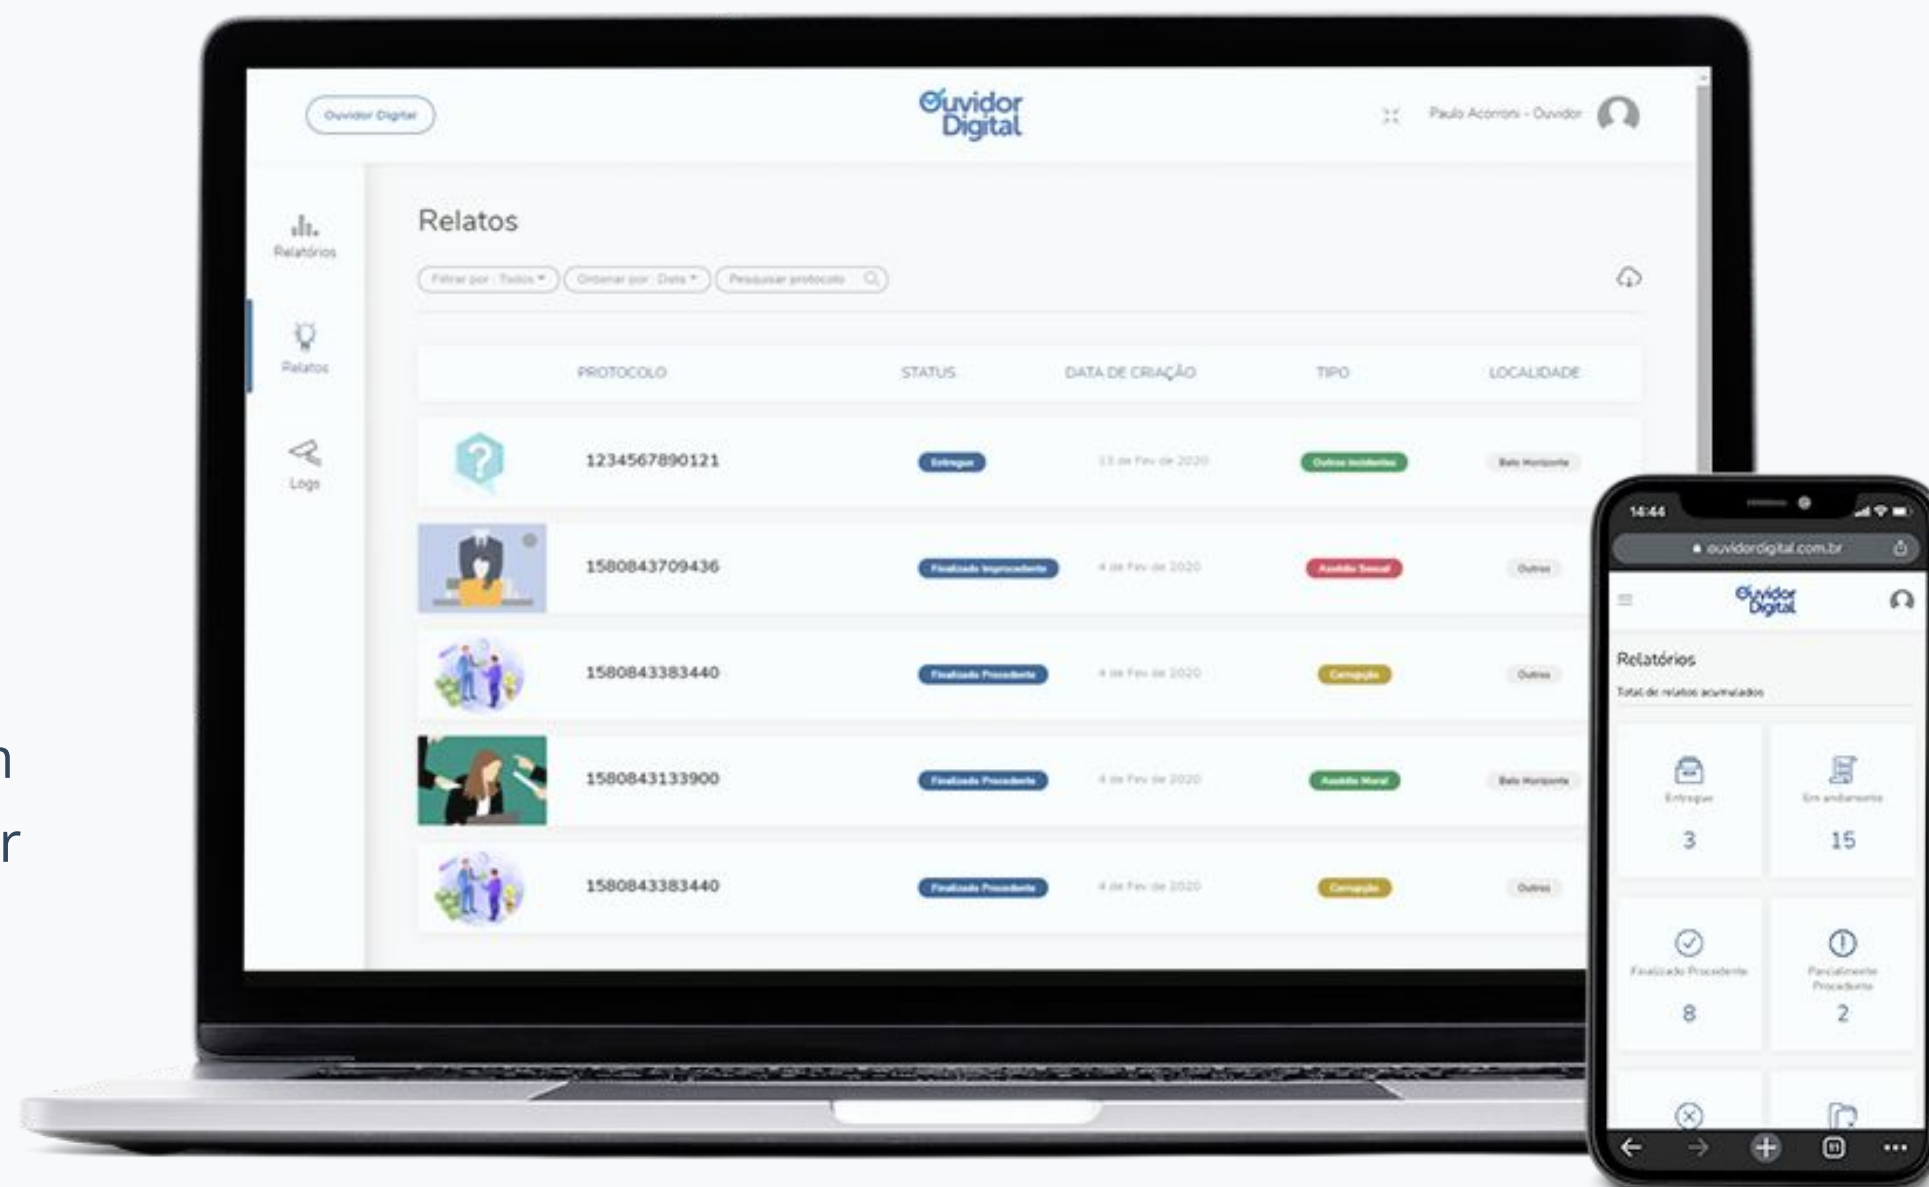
Ouvidor Digital

Ouvidor Digital

Paulo Acorroni - Ouvidor

Relatórios

Relatos

Logs

Relatos

Filtrar por : Todos ▾ | Ordenar por : Data ▾ | Pesquisar protocolo

| | PROTOCOLO | STATUS | DATA DE CRIAÇÃO | TIPO | LOCALIDADE |
|---|---|---|---|---|---|
| | 1234567890121 | Entregue | 13 de Fev de 2020 | Outros incidentes | Belo Horizonte |
| | 1580843709436 | Finalizado Improcedente | 4 de Fev de 2020 | Assédio Sexual | Outros |
| | 1580843383440 | Finalizado Procedente | 4 de Fev de 2020 | Corrupção | Outros |
| | 1580843133900 | Finalizado Procedente | 4 de Fev de 2020 | Assédio Moral | Belo Horizonte |
| | 1580843383440 | Finalizado Procedente | 4 de Fev de 2020 | Corrupção | Outros |

14:44

ouvidordigital.com.br

Ouvidor Digital

Relatórios

Total de relatos acumulados

Entregue
3

Em andamento
15

Finalizado Procedente
8

Parcialmente Procedente
2

n

r